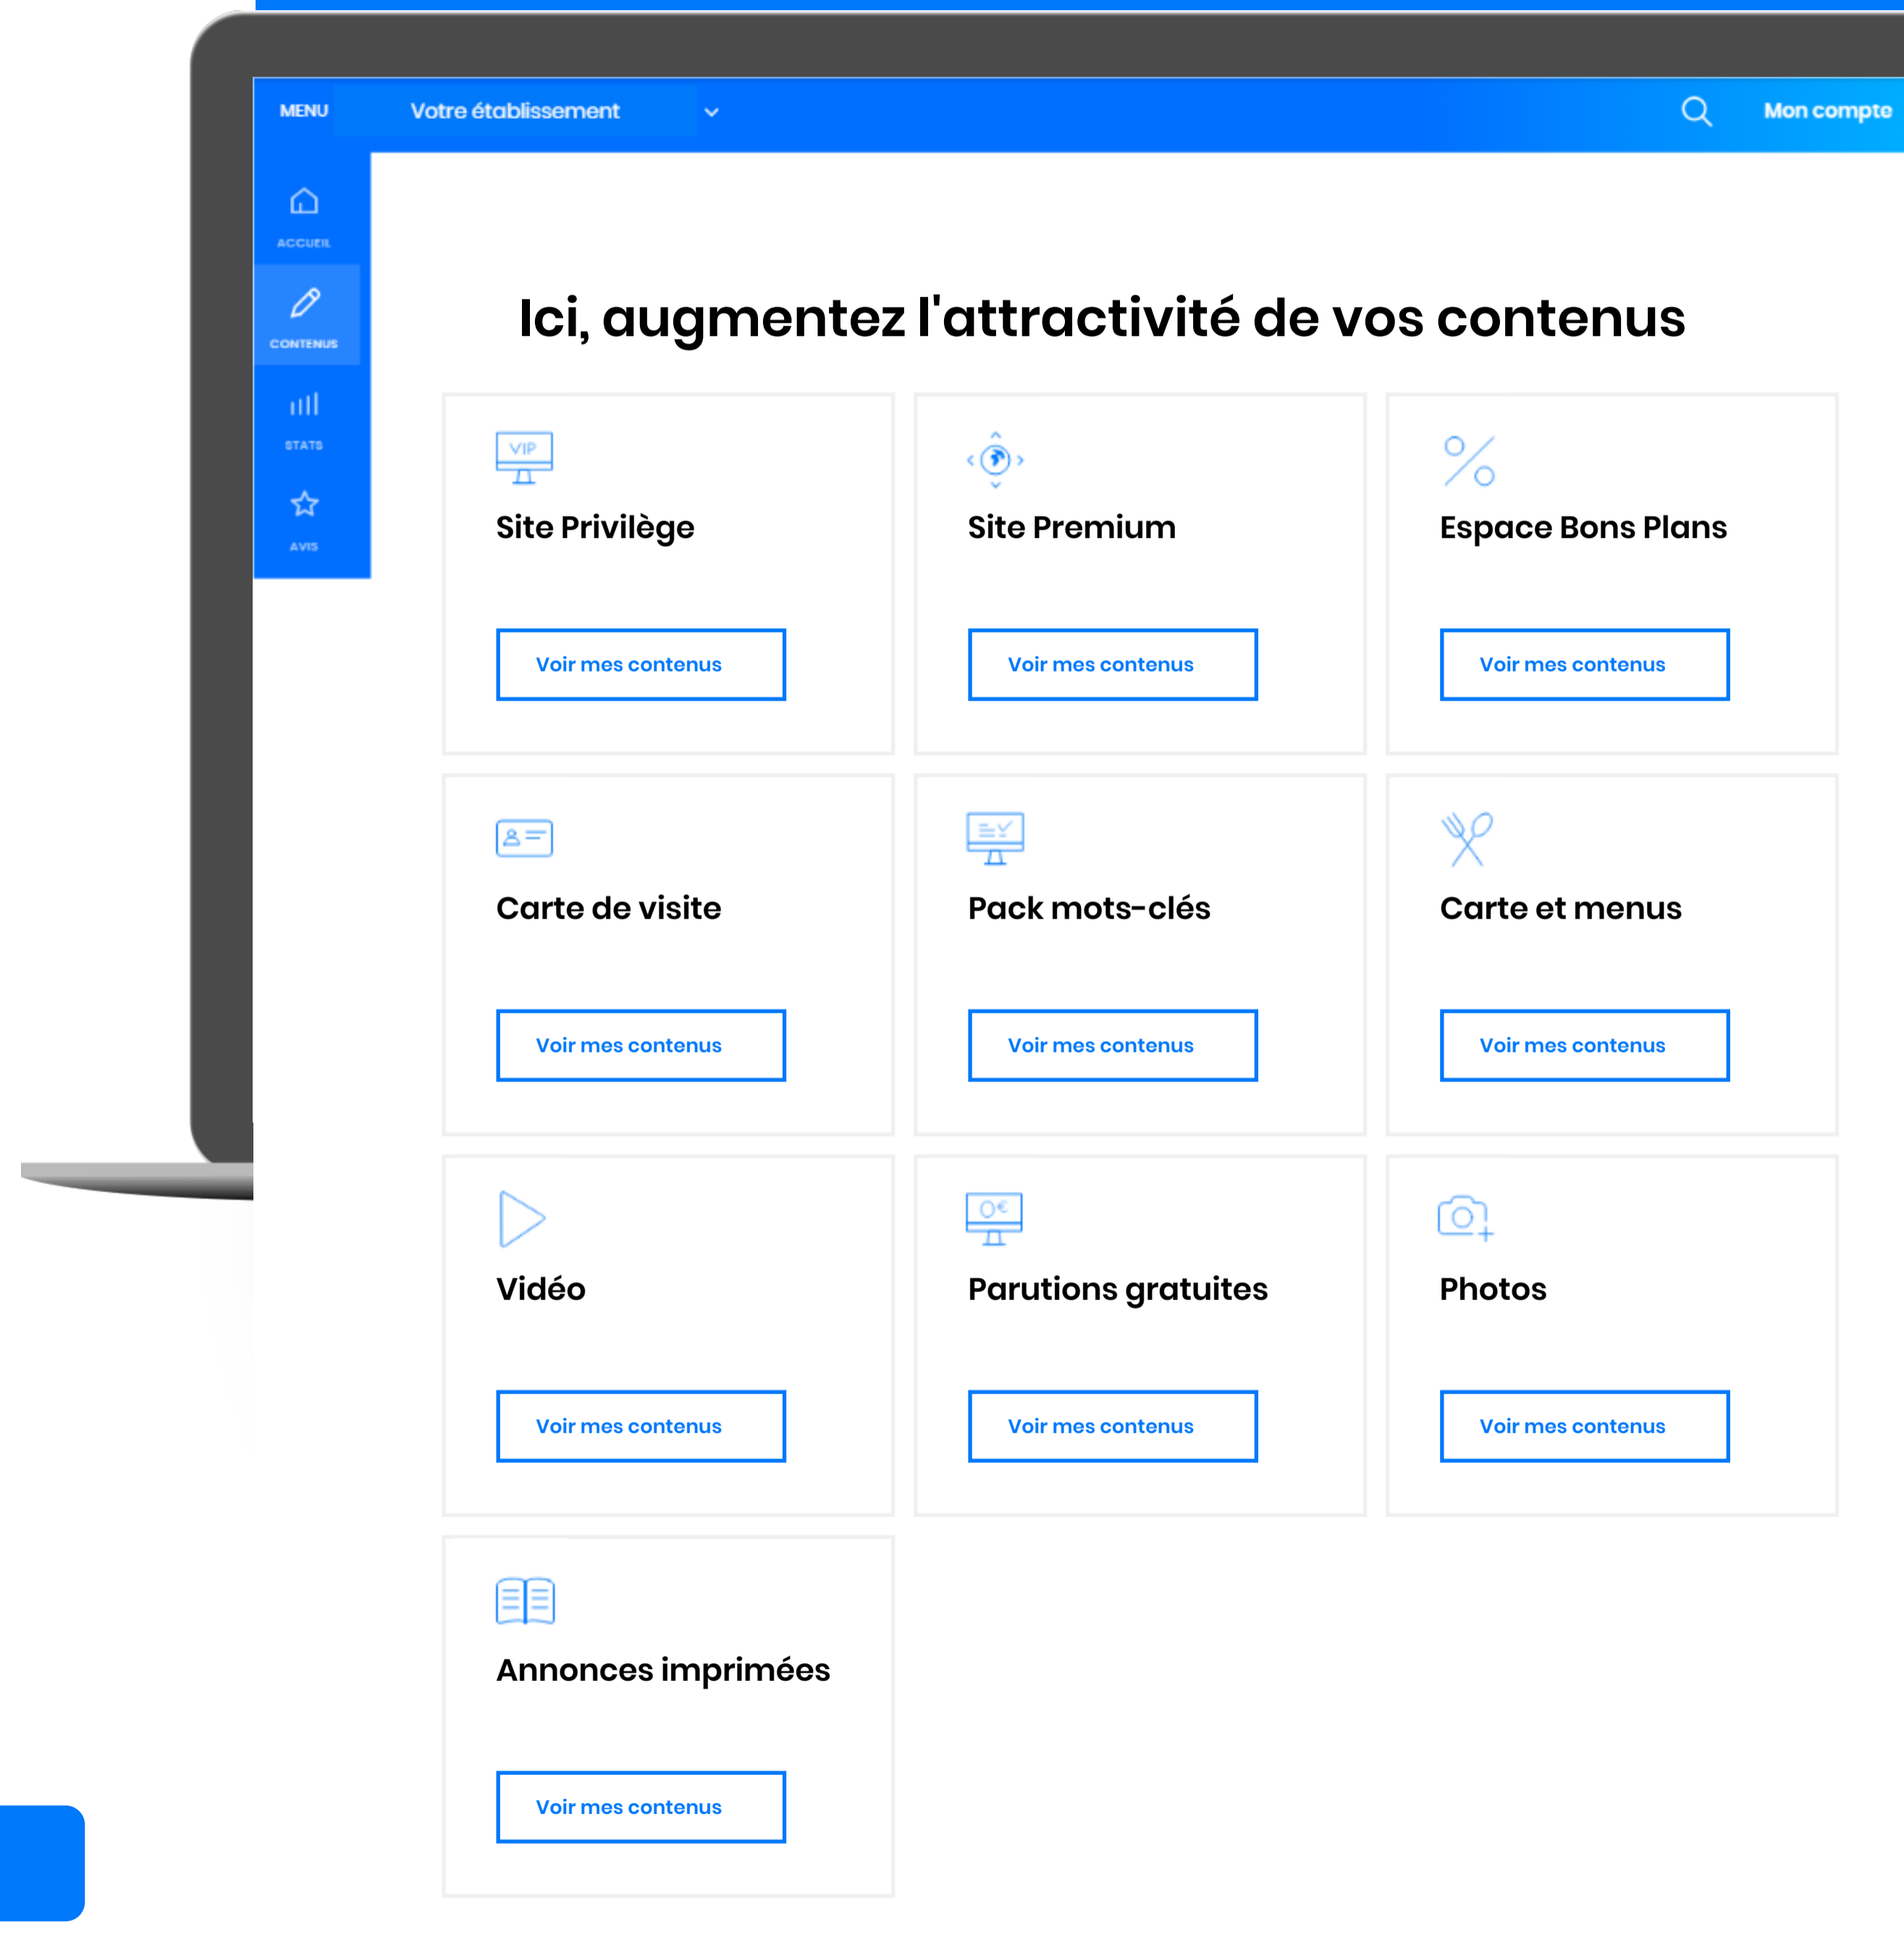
MENU
Votre établissement
Mon compte

ACCUEIL
CONTENUS
STATS
AVIS

Ici, augmentez l'attractivité de vos contenus

VIP
Site Privilège
Voir mes contenus

Site Premium
Voir mes contenus

Espace Bons Plans
Voir mes contenus

Carte de visite
Voir mes contenus

Pack mots-clés
Voir mes contenus

Carte et menus
Voir mes contenus

Vidéo
Voir mes contenus

0€
Parutions gratuites
Voir mes contenus

Photos
Voir mes contenus

Annonces imprimées
Voir mes contenus